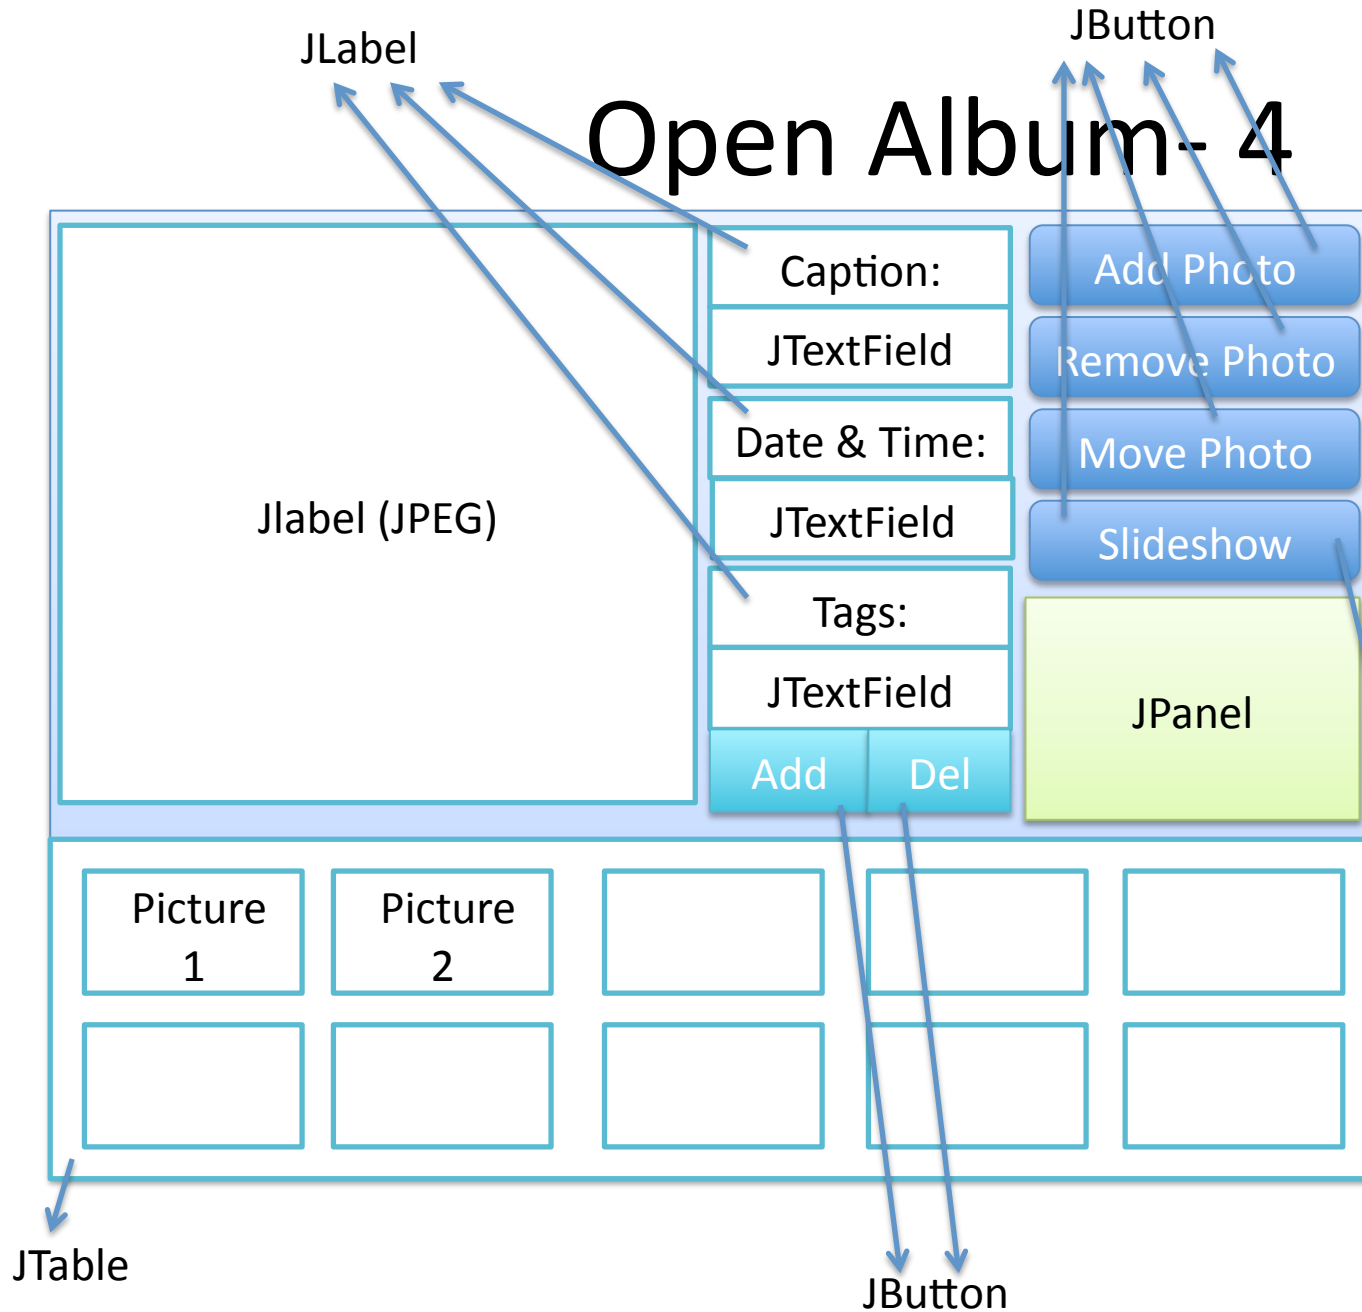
JLabel

JButton

Open Album- 4

Caption:

JTextField

Date & Time:

JTextField

Tags:

JTextField

Add Del

Jlabel (JPEG)

Add Photo

Remove Photo

Move Photo

Slideshow

JPanel

Picture 1

Picture 2

JTable

JButton